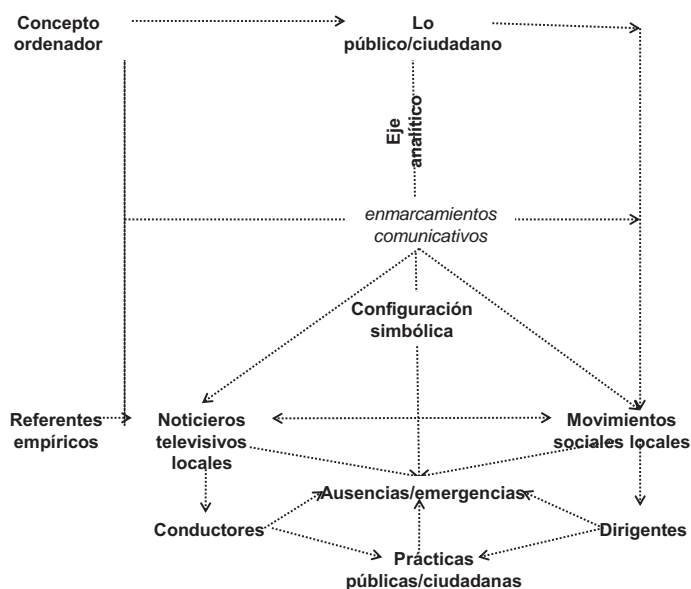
Concepto ordenador

Lo público/ciudadano

Eje analítico

enmarcamientos comunicativos

Configuración simbólica

Referentes empíricos

Noticieros televisivos locales

Movimientos sociales locales

Ausencias/emergencias

Conductores

Dirigentes

Prácticas públicas/ciudadanas